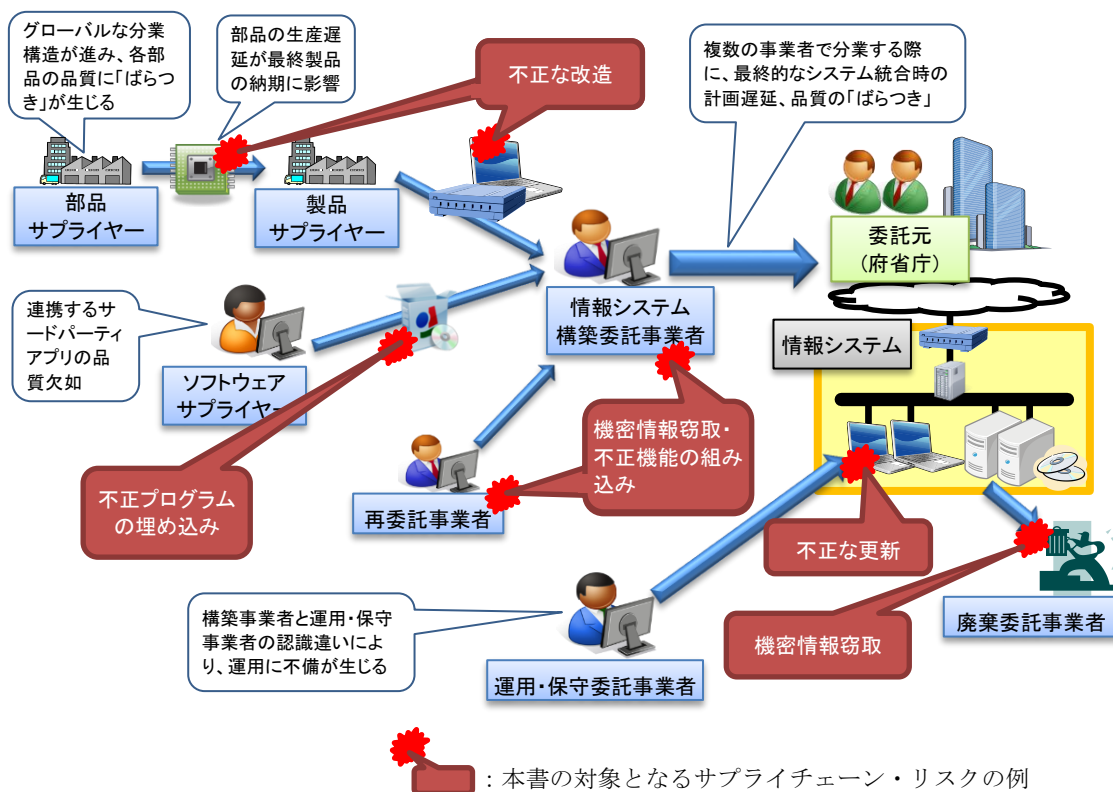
グローバルな分業構造が進み、各部品の品質に「ばらつき」が生じる

部品の生産遅延が最終製品の納期に影響

不正な改造

複数の事業者で分業する際に、最終的なシステム統合時の計画遅延、品質の「ばらつき」

部品
サプライヤー

製品
サプライヤー

委託元
（府省庁）

連携するサードパーティアプリの品質欠如

情報システム
構築委託事業者

情報システム

ソフトウェア
サプライヤー

機密情報窃取・不正機能の組み込み

不正プログラムの埋め込み

再委託事業者

不正な更新

構築事業者と運用・保守事業者の認識違いにより、運用に不備が生じる

機密情報窃取

廃棄委託事業者

運用・保守委託事業者

：本書の対象となるサプライチェーン・リスクの例